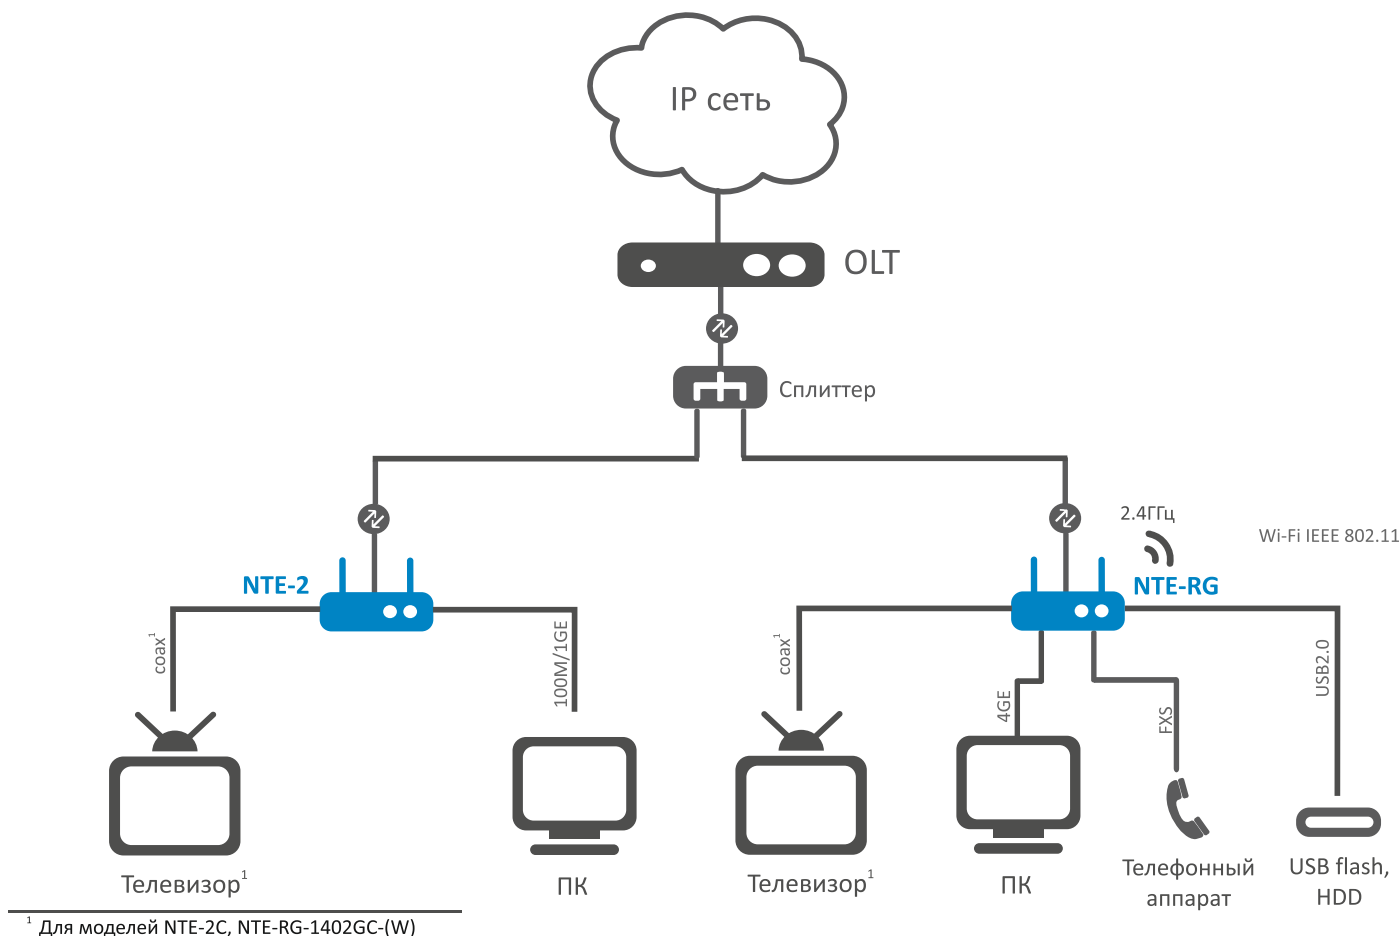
IP сеть

OLT

Сплиттер

NTE-2

coax$^1$

100M/1GE

Телевизор$^1$

ПК

2.4ГГц

Wi-Fi IEEE 802.11

NTE-RG

coax$^1$

4GE

FXS

USB2.0

Телевизор$^1$

ПК

Телефонный аппарат

USB flash, HDD

$^1$ Для моделей NTE-2C, NTE-RG-1402GC-(W)